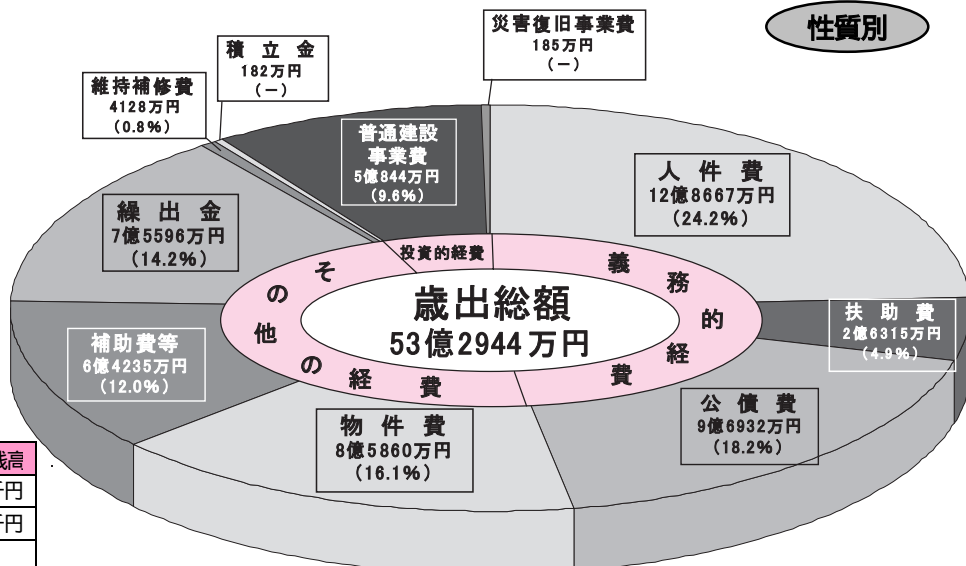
性質別

災害復旧事業費
185万円
(－)

積立金
182万円
(－)

維持補修費
4128万円
(0.8%)

普通建設事業費
5億844万円
(9.6%)

人件費
12億8667万円
(24.2%)

繰出金
7億5596万円
(14.2%)

投資的経費

義務的経費

その他の経費

歳出総額
53億2944万円

扶助費
2億6315万円
(4.9%)

補助費等
6億4235万円
(12.0%)

公債費
9億6932万円
(18.2%)

物件費
8億5860万円
(16.1%)

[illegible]
千円
千円